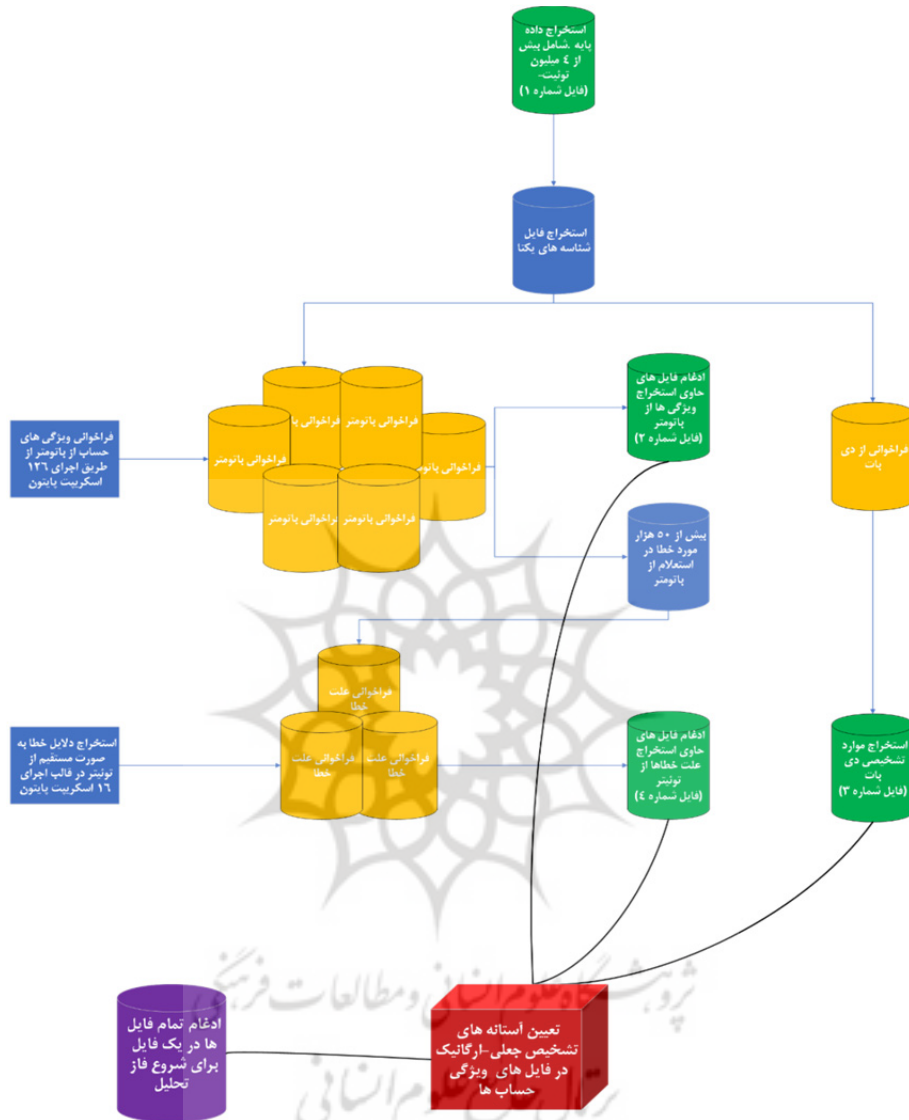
استخراج داده پایه ،شامل بیش از ٤ میلیون توئیت- (فایل شماره ١)

استخراج فایل شناسه های یکتا

فراخوانی ویژگی های حساب از باتومتر از طریق اجرای ١٢٦ اسکریپت پایتون

فراخوانی با

فراخوانی باتومتر

فراخوانی باتومتر

فراخوانی باتومتر

فراخوانی باتوم

فراخوانی باتومتر

فراخوانی باتومتر

ادغام فایل های حاوی استخراج ویژگی ها از باتومتر (فایل شماره ٢)

فراخوانی از دی بات

بیش از ٥٠ هزار مورد خطا در استعلام از باتومتر

استخراج دلایل خطا به صورت مستقیم از توئیتر در قالب اجرای ١٦ اسکریپت پایتون

فراخوانی علت خطا

فراخوانی علت خطا

فراخوانی علت خطا

ادغام فایل های حاوی استخراج علت خطاها از توئیتر (فایل شماره ٤)

استخراج موارد تشخیص دی بات (فایل شماره ٣)

ادغام تمام فایل ها در یک فایل برای شروع فاز تحلیل

تعیین آستانه های تشخیص جعلی-ارگانیک در فایل های ویژگی حساب ها

پژوهشگاه علوم انسانی و مطالعات فرهنگی

پرتال جامع علوم انسانی